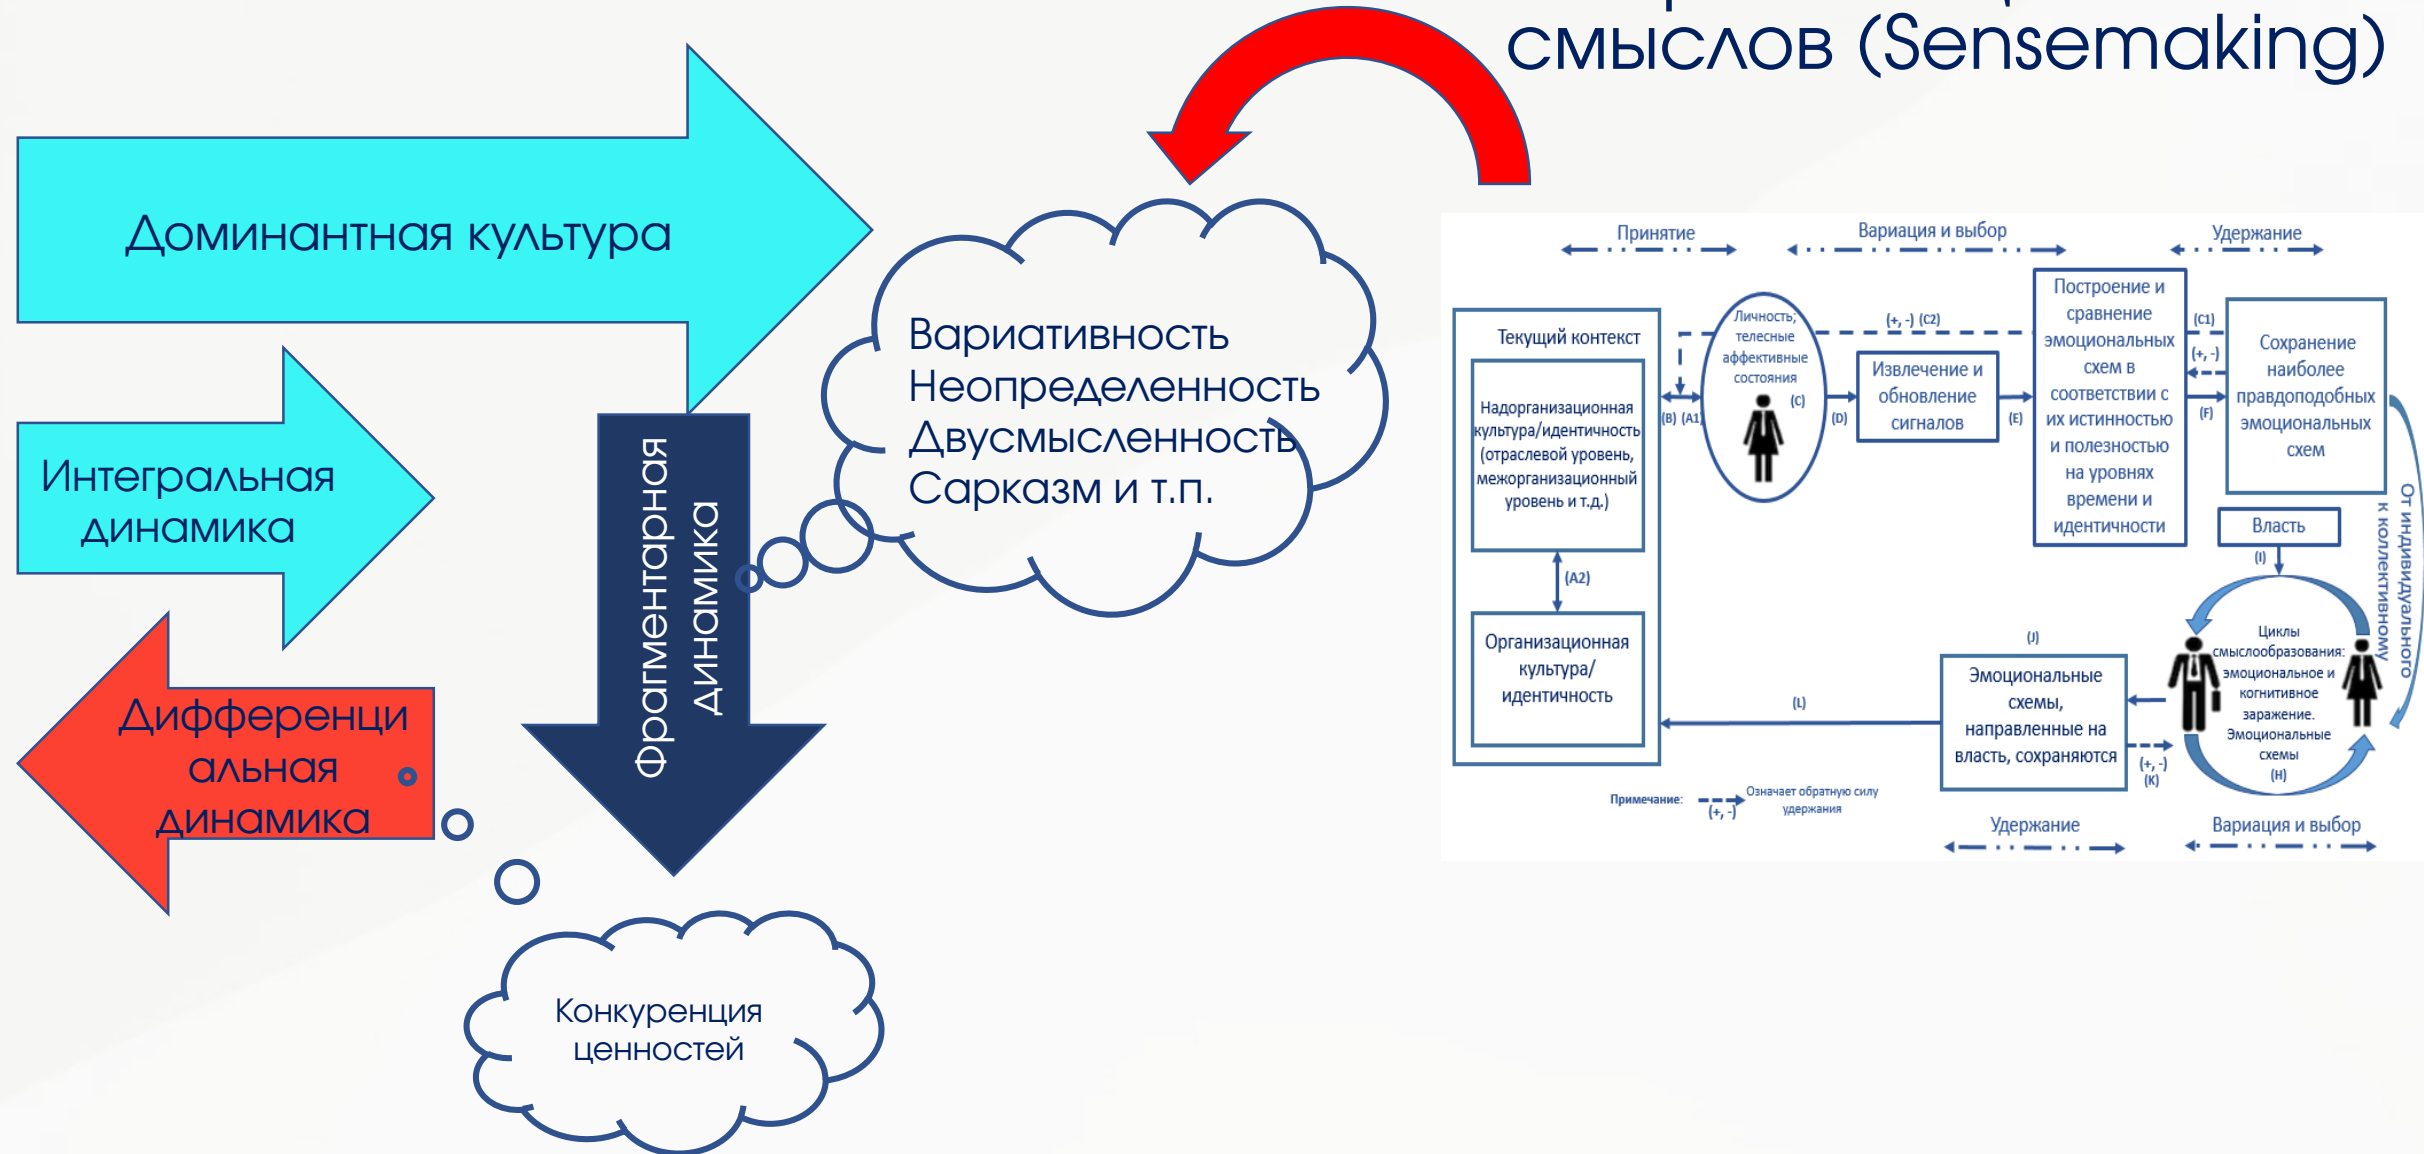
смыслов (Sensemaking)

Доминантная культура

Интегральная динамика

Дифференциальная динамика

Фрагментарная динамика

Вариативность
Неопределенность
Двусмысленность
Сарказм и т.п.

Конкуренция ценностей

Принятие
Вариация и выбор
Удержание

Текущий контекст

Надорганизационная культура/идентичность (отраслевой уровень, межорганизационный уровень и т.д.)

(A2)

Организационная культура/ идентичность

(B) (A1)

Личность; телесные аффективные состояния

(C)

(+, -) (C2)

(D)

Извлечение и обновление сигналов

(E)

Построение и сравнение эмоциональных схем в соответствии с их истинностью и полезностью на уровнях времени и идентичности

(C1)
(+, -)
(F)

Сохранение наиболее правдоподобных эмоциональных схем

Власть

(I)

(J)

Циклы смыслообразования: эмоциональное и когнитивное заражение. Эмоциональные схемы
(H)

От индивидуального к коллективному

(L)

Эмоциональные схемы, направленные на власть, сохраняются

(+, -)
(K)

Примечание: (+, -) Означает обратную силу удержания

Удержание
Вариация и выбор